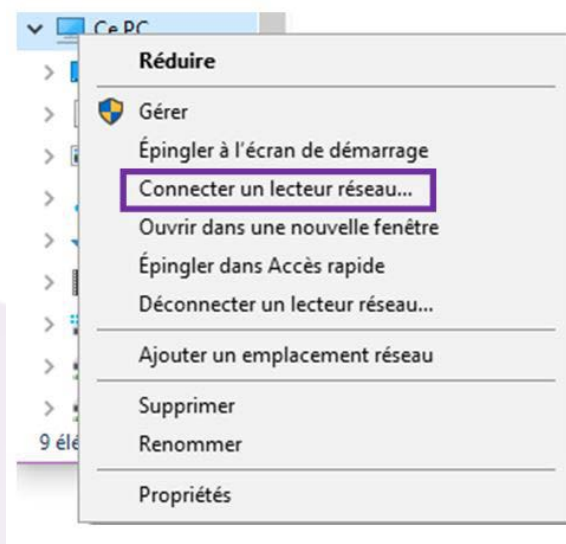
Ce PC

Réduire

Gérer
Épingler à l'écran de démarrage
Connecter un lecteur réseau...
Ouvrir dans une nouvelle fenêtre
Épingler dans Accès rapide
Déconnecter un lecteur réseau...

Ajouter un emplacement réseau

Supprimer
Renommer

Propriétés

9 él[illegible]